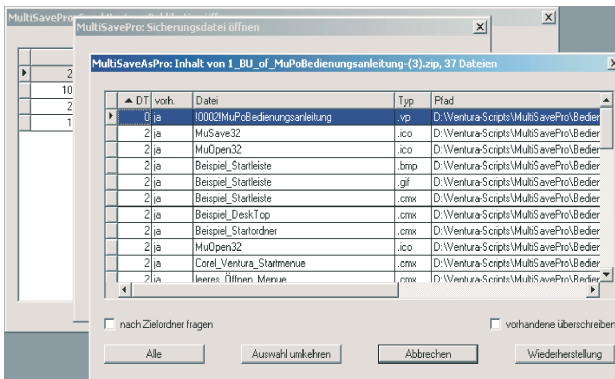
MultiSavePro: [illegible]

MultiSavePro: Sicherungsdatei öffnen

MultiSaveAsPro: Inhalt von 1_BU_of_MuPoBedienungsanleitung-(3).zip, 37 Dateien

| 2 |
|---|
| 10 |
| 2 |
| 1 |

| DT | vorh. | Datei | Typ | Pfad |
|---|---|---|---|---|
| 0 | ja | I0002MuPoBedienungsanleitung | .vp | D:\Ventura-Scripts\MultiSavePro\Bedier |
| 2 | ja | MuSave32 | .ico | D:\Ventura-Scripts\MultiSavePro\Bedier |
| 2 | ja | MuOpen32 | .ico | D:\Ventura-Scripts\MultiSavePro\Bedier |
| 2 | ja | Beispiel_Startleiste | .bmp | D:\Ventura-Scripts\MultiSavePro\Bedier |
| 2 | ja | Beispiel_Startleiste | .gif | D:\Ventura-Scripts\MultiSavePro\Bedier |
| 2 | ja | Beispiel_Startleiste | .cmx | D:\Ventura-Scripts\MultiSavePro\Bedier |
| 2 | ja | Beispiel_DeskTop | .cmx | D:\Ventura-Scripts\MultiSavePro\Bedier |
| 2 | ja | Beispiel_Startordner | .cmx | D:\Ventura-Scripts\MultiSavePro\Bedier |
| 2 | ja | MuOpen32 | .ico | D:\Ventura-Scripts\MultiSavePro\Bedier |
| 2 | ja | Corel_Ventura_Startmenue | .cmx | D:\Ventura-Scripts\MultiSavePro\Bedier |
| 2 | ja | leeres_Öffnen_Menue | .cmx | D:\Ventura-Scripts\MultiSavePro\Bedier |

nach Zielordner fragen

vorhandene überschreiben

Alle

Auswahl umkehren

Abbrechen

Wiederherstellung